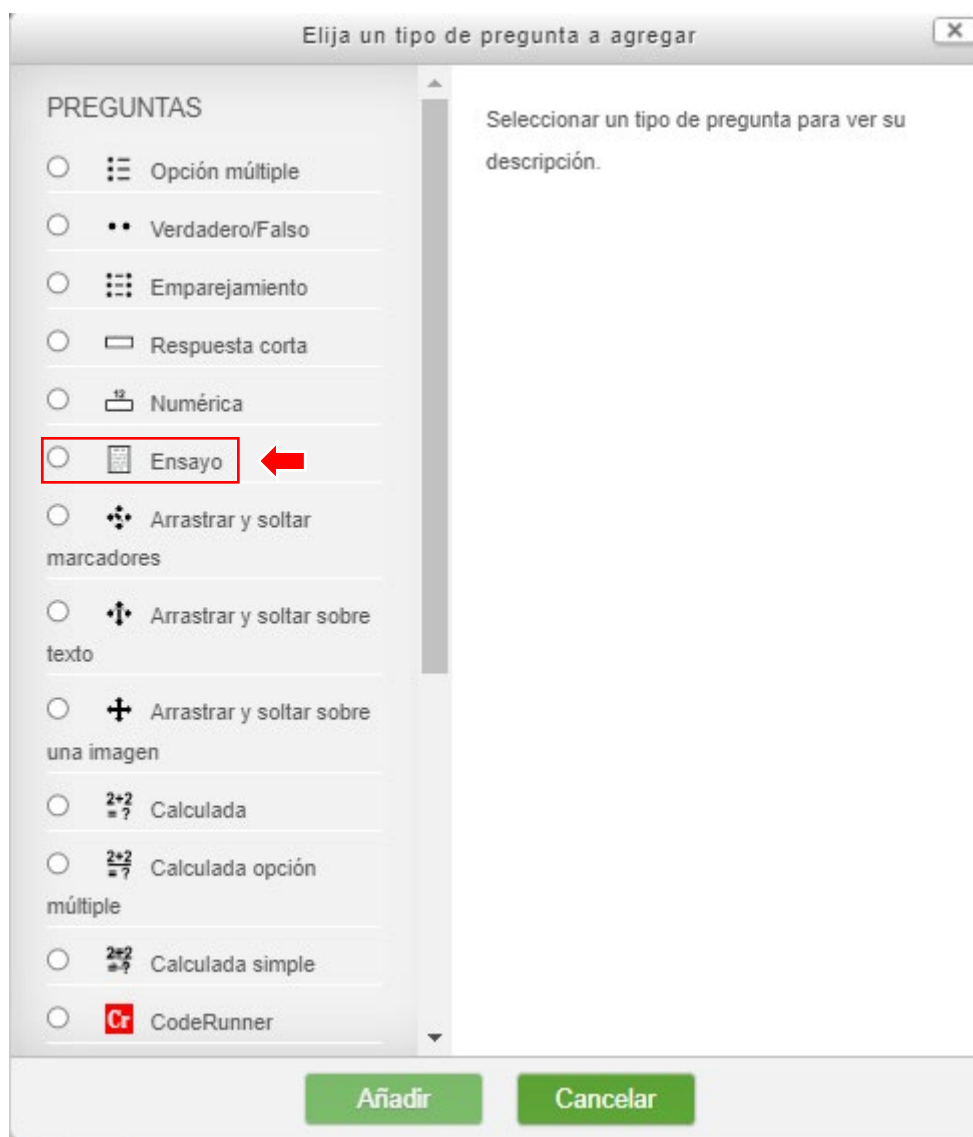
Elija un tipo de pregunta a agregar

×

PREGUNTAS

Opción múltiple

Verdadero/Falso

Emparejamiento

Respuesta corta

Numérica

Ensayo

Arrastrar y soltar marcadores

Arrastrar y soltar sobre texto

Arrastrar y soltar sobre una imagen

Calculada

Calculada opción múltiple

Calculada simple

Cr CodeRunner

Seleccionar un tipo de pregunta para ver su descripción.

Añadir

Cancelar